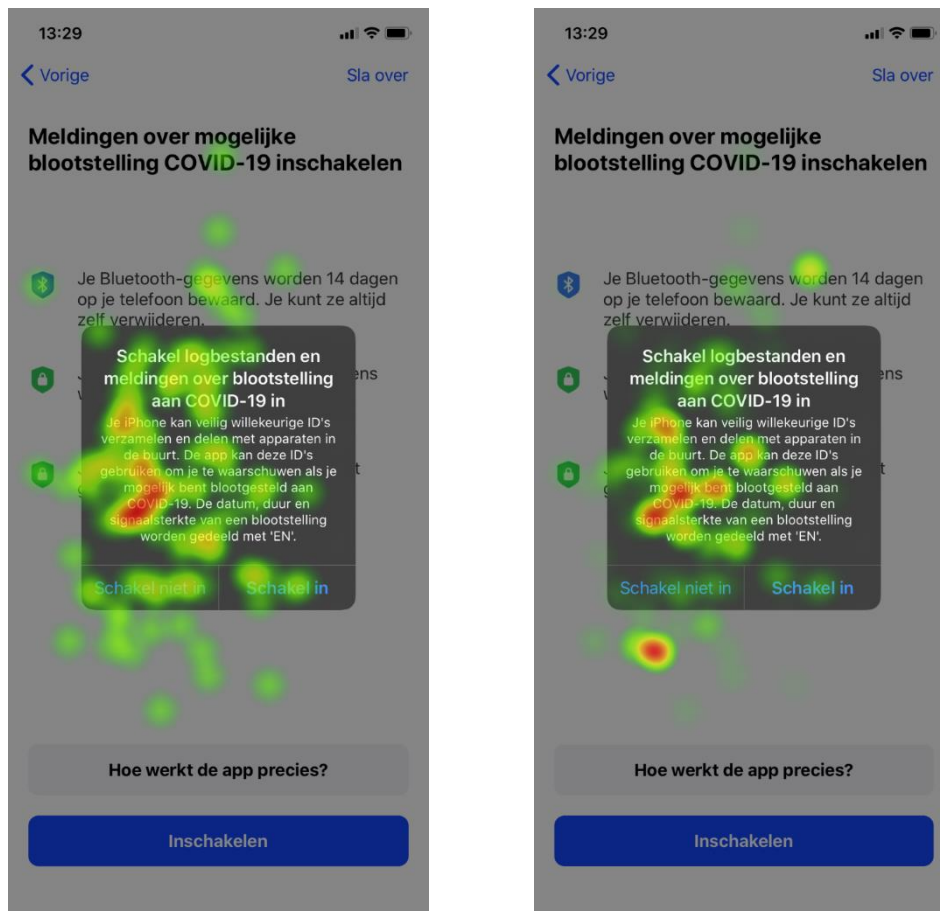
13:29

Vorige

Sla over

Meldingen over mogelijke blootstelling COVID-19 inschakelen

Je Bluetooth-gegevens worden 14 dagen op je telefoon bewaard. Je kunt ze altijd zelf verwijderen.

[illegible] ens

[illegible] t

Schakel logbestanden en meldingen over blootstelling aan COVID-19 in

Je iPhone kan veilig willekeurige ID's verzamelen en delen met apparaten in de buurt. De app kan deze ID's gebruiken om je te waarschuwen als je mogelijk bent blootgesteld aan COVID-19. De datum, duur en signaalsterkte van een blootstelling worden gedeeld met 'EN'.

Schakel niet in

Schakel in

Hoe werkt de app precies?

Inschakelen

13:29

Vorige

Sla over

Meldingen over mogelijke blootstelling COVID-19 inschakelen

Je Bluetooth-gegevens worden 14 dagen op je telefoon bewaard. Je kunt ze altijd zelf verwijderen.

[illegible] ens

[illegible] t

Schakel logbestanden en meldingen over blootstelling aan COVID-19 in

Je iPhone kan veilig willekeurige ID's verzamelen en delen met apparaten in de buurt. De app kan deze ID's gebruiken om je te waarschuwen als je mogelijk bent blootgesteld aan COVID-19. De datum, duur en signaalsterkte van een blootstelling worden gedeeld met 'EN'.

Schakel niet in

Schakel in

Hoe werkt de app precies?

Inschakelen